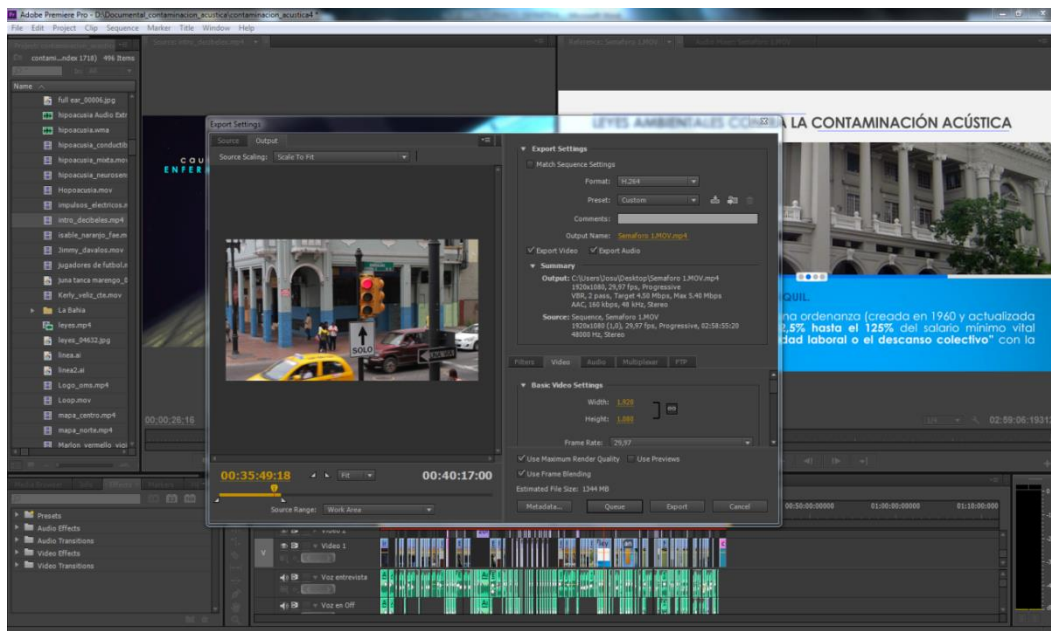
Adobe Premiere Pro - D:\Documental_contaminacion_acustica\contaminacion_acustica4

File Edit Project Clip Sequence Marker Title Window Help

contami...ndex 1718) 496 Items

Name

full ear_00006.jpg
hipoacusia Audio Extr
hipoacusia.wma
hipoacusia_conductib
hipoacusia_mixta.mo
hipoacusia_neurosen
Hopoacusia.mov
impulsos_electricos.n
intro_decibeles.mp4
isable_narango_fae.m
Jimmy_davalos.mov
Jugadores de futbol.n
juna tanca marengo_
Kerly_veliz_cte.mov
La Bahia
leyes.mp4
leyes_04632.jpg
linea.ai
linea2.ai
Logo_oms.mp4
Loop.mov
mapa_centro.mp4
mapa_norte.mp4
Marlon_vermello_vici

00:00:26:16

Presets
Audio Effects
Audio Transitions
Video Effects
Video Transitions

Export Settings

Source Output

Source Scaling: Scale To Fit

00:35:49:18 Fit 00:40:17:00

Source Range: Work Area

Export Settings

Match Sequence Settings

Format: H.264

Preset: Custom

Comments:

Output Name: Semaforo 1.MOV.mp4

Export Video Export Audio

Summary

Output: C:\Users\Josu\Desktop\Semaforo 1.MOV.mp4
1920x1080, 29,97 fps, Progressive
VBR, 2 pass, Target 4,50 Mbps, Max 5,40 Mbps
AAC, 160 kbps, 48 kHz, Stereo

Source: Sequence, Semaforo 1.MOV
1920x1080 (1,0), 29,97 fps, Progressive, 02:58:55:20
48000 Hz, Stereo

Filters Video Audio Multiplexer FTP

Basic Video Settings

Width: 1.920

Height: 1.080

Frame Rate: 29,97

Use Maximum Render Quality Use Previews

Use Frame Blending

Estimated File Size: 1344 MB

Metadata... Queue Export Cancel

LEYES AMBIENTALES CONTRA LA CONTAMINACIÓN ACÚSTICA

QUIL.

na ordenanza (creada en 1960 y actualizada 2,5% hasta el 125% del salario mínimo vital dad laboral o el descanso colectivo" con la

02:59:06:19

00:00:00000 01:00:00:000 01:10:00:000

Video 1

Voz entrevista

Voz en Off